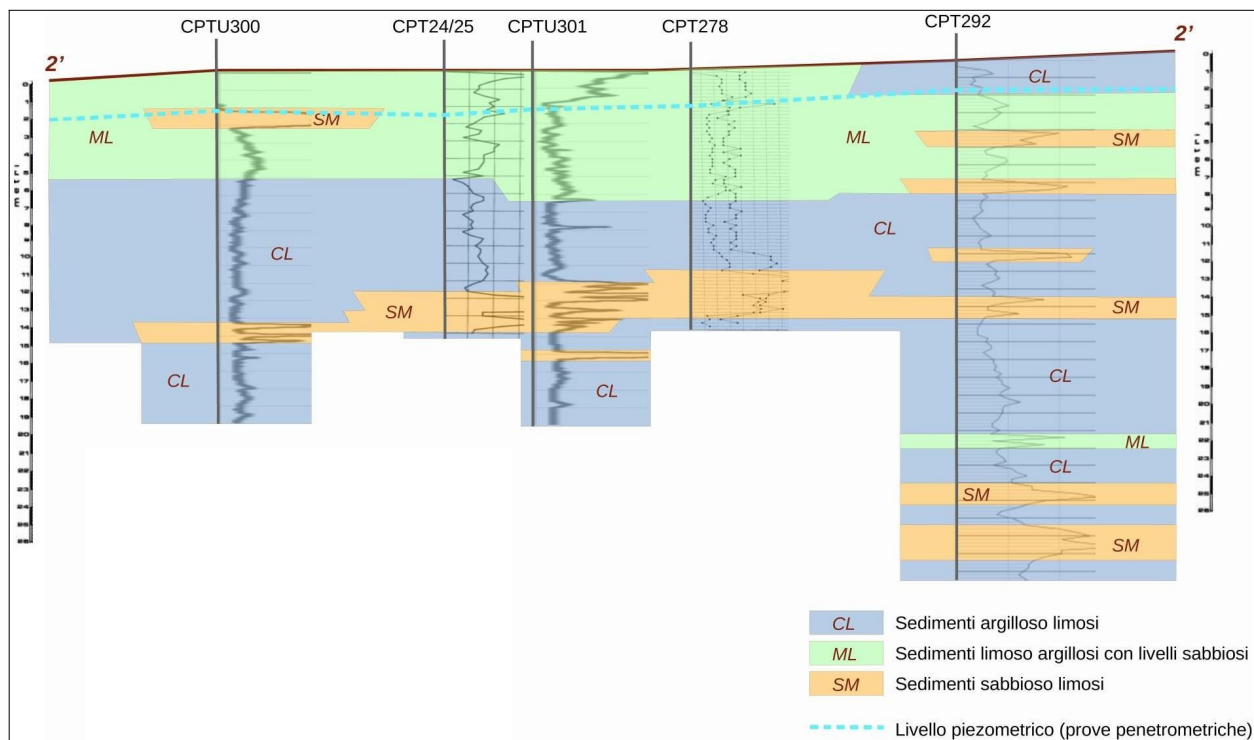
CPTU300
CPT24/25
CPTU301
CPT278
CPT292

2'
2'

metri

0
1
2
3
4
5
6
7
8
9
10
11
12
13
14
15
16
17
18
19
20
21
22
23
24
25
26

ML
SM
CL
SM
CL
CL
ML
CL
SM
CL
SM
SM
CL
ML
CL
SM
SM

metri

CL Sedimenti argilloso limosi
ML Sedimenti limoso argillosi con livelli sabbiosi
SM Sedimenti sabbioso limosi
Livello piezometrico (prove penetrometriche)